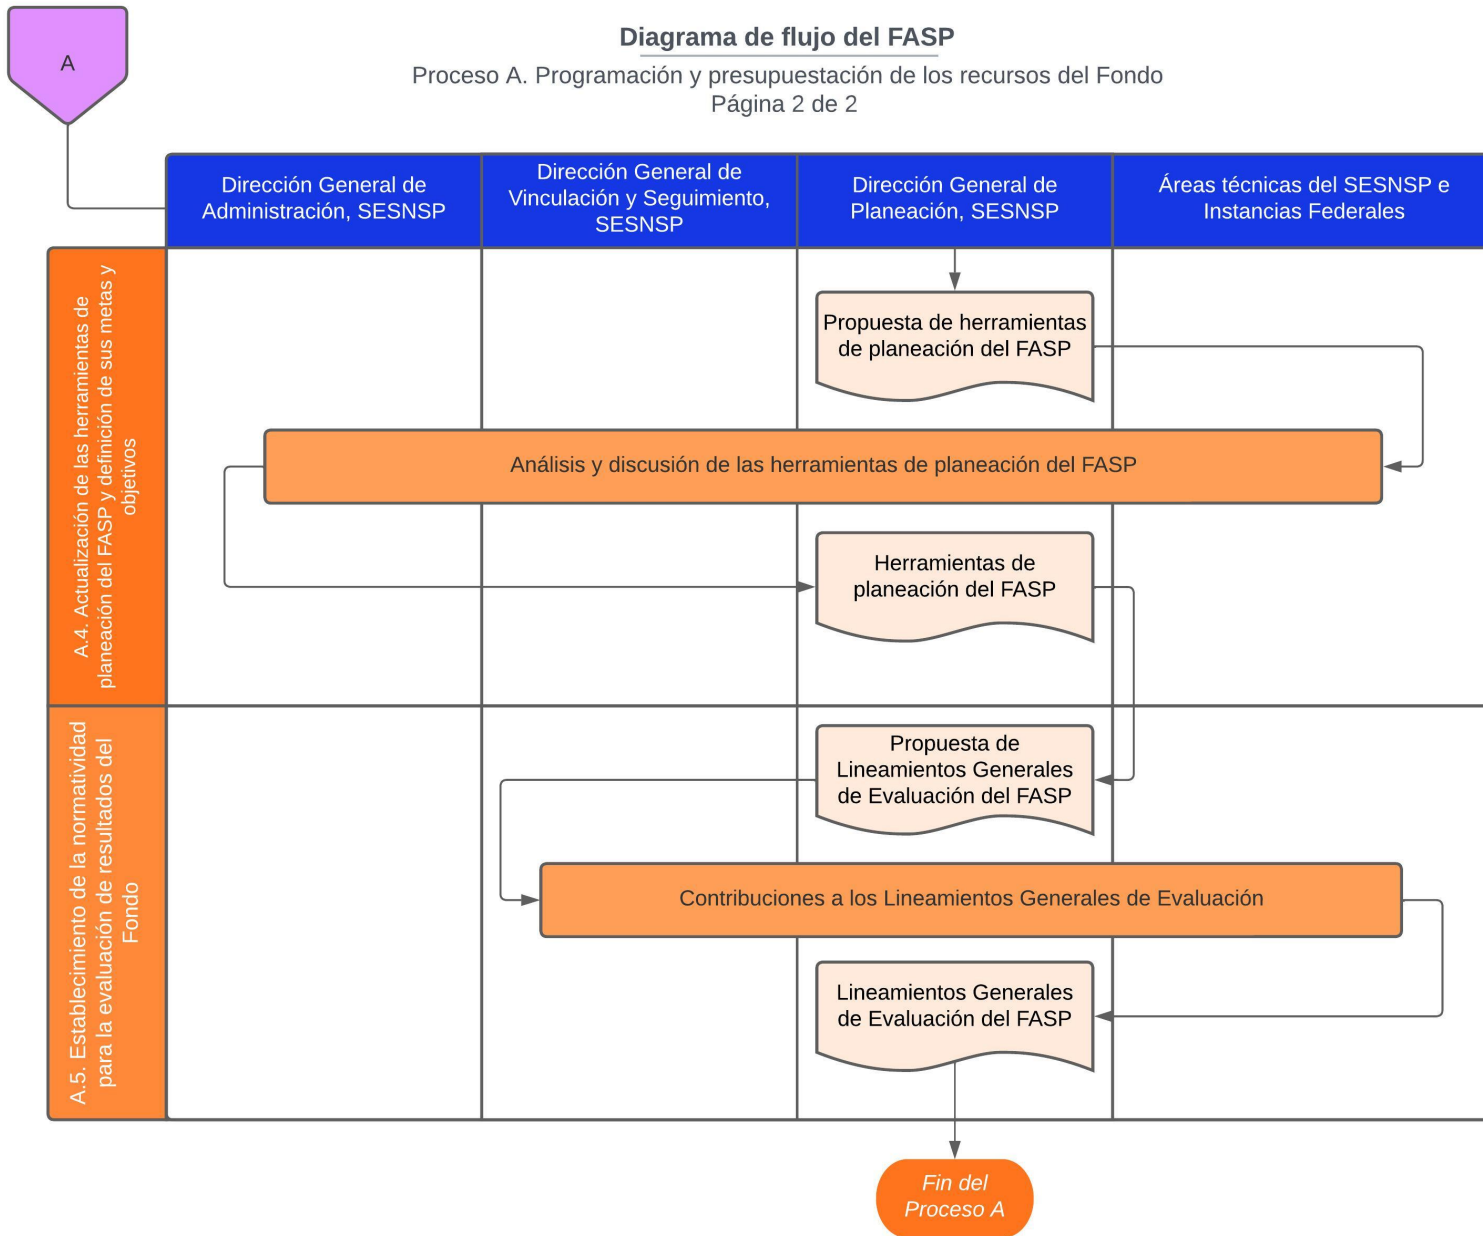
A

Diagrama de flujo del FASP

Proceso A. Programación y presupuestación de los recursos del Fondo
Página 2 de 2

| Dirección General de Administración, SESNSP | Dirección General de Vinculación y Seguimiento, SESNSP | Dirección General de Planeación, SESNSP | Áreas técnicas del SESNSP e Instancias Federales |
|---|---|---|---|

A.4. Actualización de las herramientas de planeación del FASP y definición de sus metas y objetivos

Propuesta de herramientas de planeación del FASP

Análisis y discusión de las herramientas de planeación del FASP

Herramientas de planeación del FASP

A.5. Establecimiento de la normatividad para la evaluación de resultados del Fondo

Propuesta de Lineamientos Generales de Evaluación del FASP

Contribuciones a los Lineamientos Generales de Evaluación

Lineamientos Generales de Evaluación del FASP

Fin del Proceso A